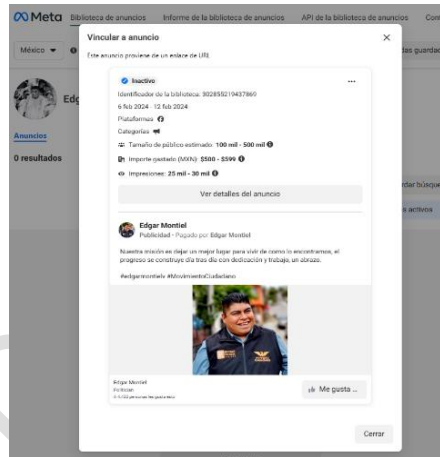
Meta Biblioteca de anuncios Informe de la biblioteca de anuncios API de la biblioteca de anuncios Con

México

Edg

Anuncios

0 resultados

las guardad

dar búsque

activos

Vincular a anuncio

Este anuncio proviene de un enlace de URL

Inactivo

Identificador de la biblioteca: 302855219437860

6 feb 2024 - 12 feb 2024

Plataformas

Categorías

Tamaño de público estimado: 100 mil - 500 mil

Importe gastado (MXN): $500 - $599

Impresiones: 25 mil - 30 mil

Ver detalles del anuncio

Edgar Montiel

Publicidad · Pagado por: Edgar Montiel

Nuestra misión es dejar un mejor lugar para vivir de como lo encontramos, el progreso se construye día tras día con dedicación y trabajo, un abrazo.

#edgarmontielv #MovimientoCiudadano

Edgar Montiel
Político
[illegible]

Me gusta

Cerrar